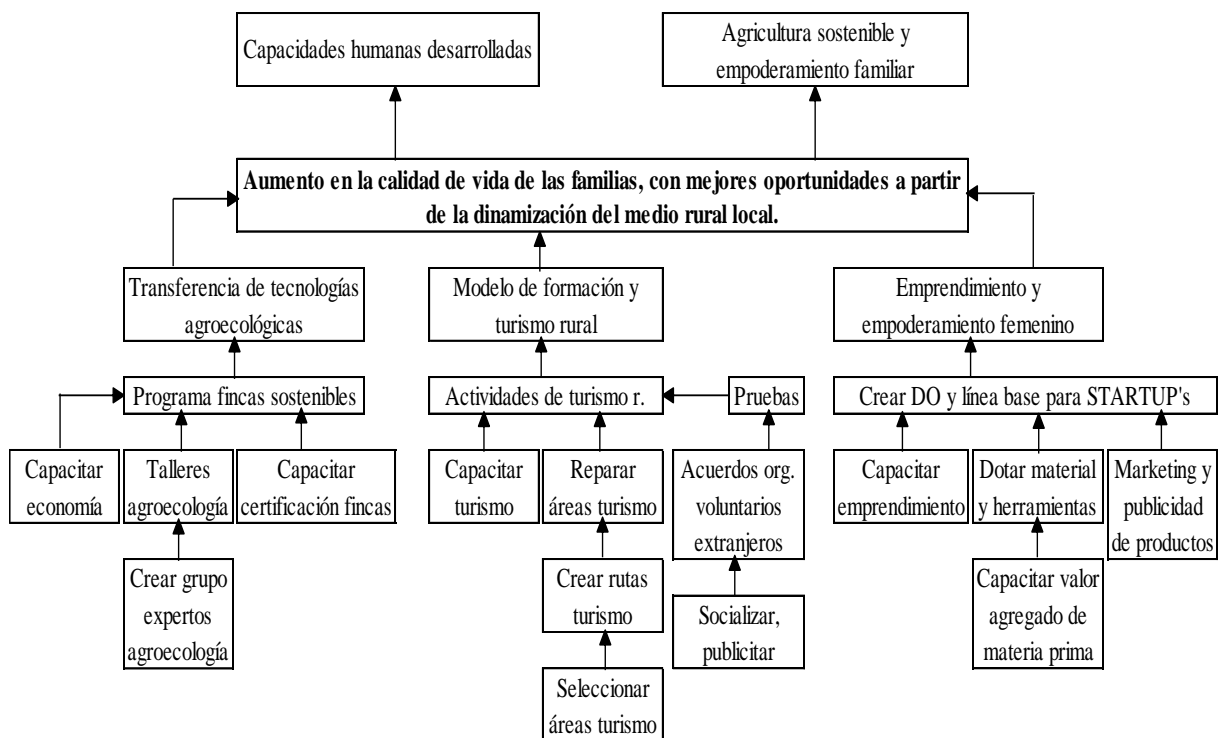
Capacidades humanas desarrolladas

Agricultura sostenible y empoderamiento familiar

**Aumento en la calidad de vida de las familias, con mejores oportunidades a partir de la dinamización del medio rural local.**

Transferencia de tecnologías agroecológicas

Modelo de formación y turismo rural

Emprendimiento y empoderamiento femenino

Programa fincas sostenibles

Actividades de turismo r.

Pruebas

Crear DO y línea base para STARTUP's

Capacitar economía

Talleres agroecología

Capacitar certificación fincas

Crear grupo expertos agroecología

Capacitar turismo

Reparar áreas turismo

Crear rutas turismo

Seleccionar áreas turismo

Acuerdos org. voluntarios extranjeros

Socializar, publicitar

Capacitar emprendimiento

Dotar material y herramientas

Capacitar valor agregado de materia prima

Marketing y publicidad de productos